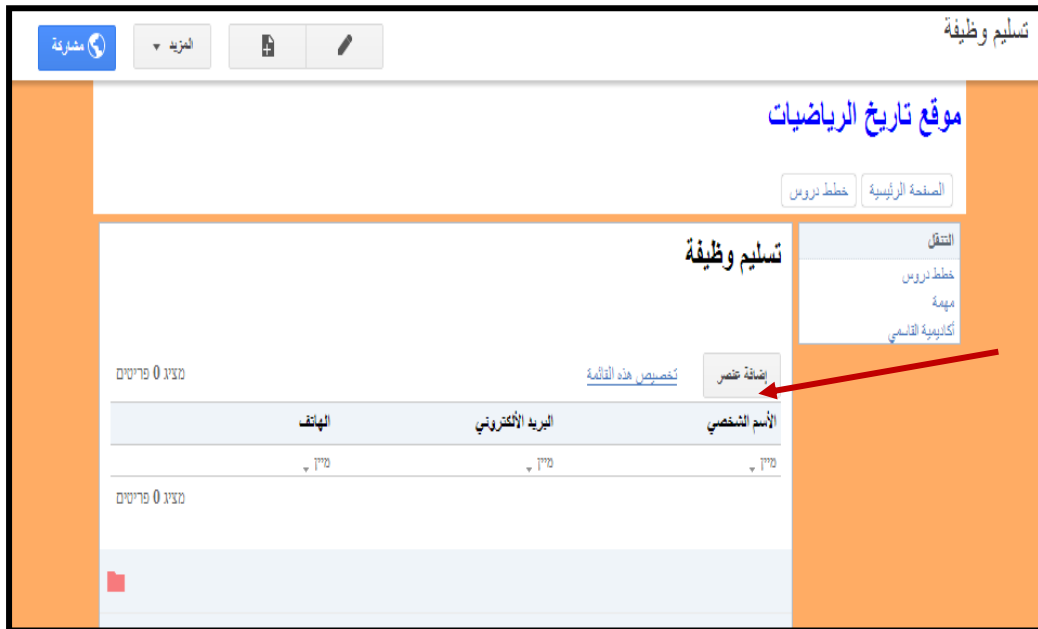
تسليم وظيفة

مشاركة
المزيد

موقع تاريخ الرياضيات

الصفحة الرئيسية
خطط دروس

التنقل
خطط دروس
مهمة
أكاديمية القاسمي

تسليم وظيفة

إضافة عنصر
تخصيص هذه القائمة
מציג 0 פריטים

| الأسم الشخصي | البريد الألكتروني | الهاتف |
|---|---|---|
| מיין | מיין | מיין |

מציג 0 פריטים